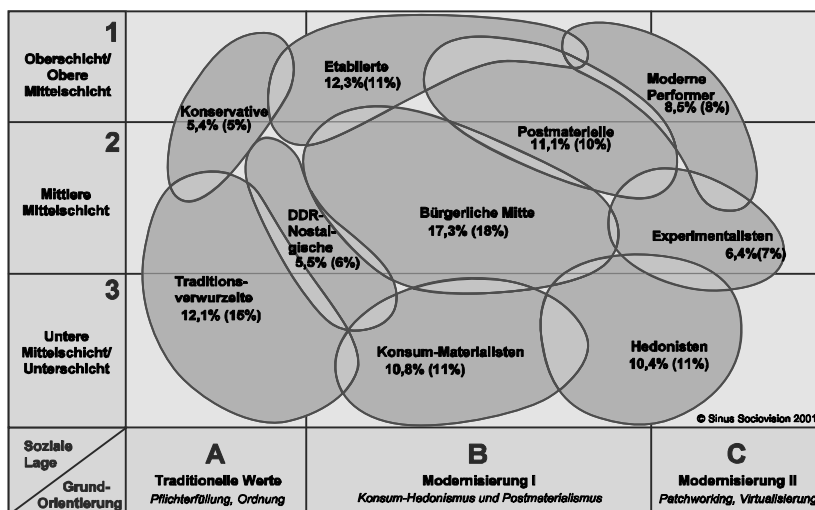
1
Oberschicht/ Obere Mittelschicht

2
Mittlere Mittelschicht

3
Untere Mittelschicht/ Unterschicht

Etablierte
12,3%(11%)

Moderne Performer
8,5% (8%)

Konservative
5,4% (5%)

Postmaterielle
11,1% (10%)

DDR-Nostalgische
5,5% (6%)

Bürgerliche Mitte
17,3% (18%)

Experimentalisten
6,4%(7%)

Traditionsverwurzelte
12,1% (15%)

Konsum-Materialisten
10,8% (11%)

Hedonisten
10,4% (11%)

© Sinus Sociovision 2001

Soziale Lage
Grund-Orientierung

A
Traditionelle Werte
Pflichterfüllung, Ordnung

B
Modernisierung I
Konsum-Hedonismus und Postmaterialismus

C
Modernisierung II
Patchworking, Virtualisierung